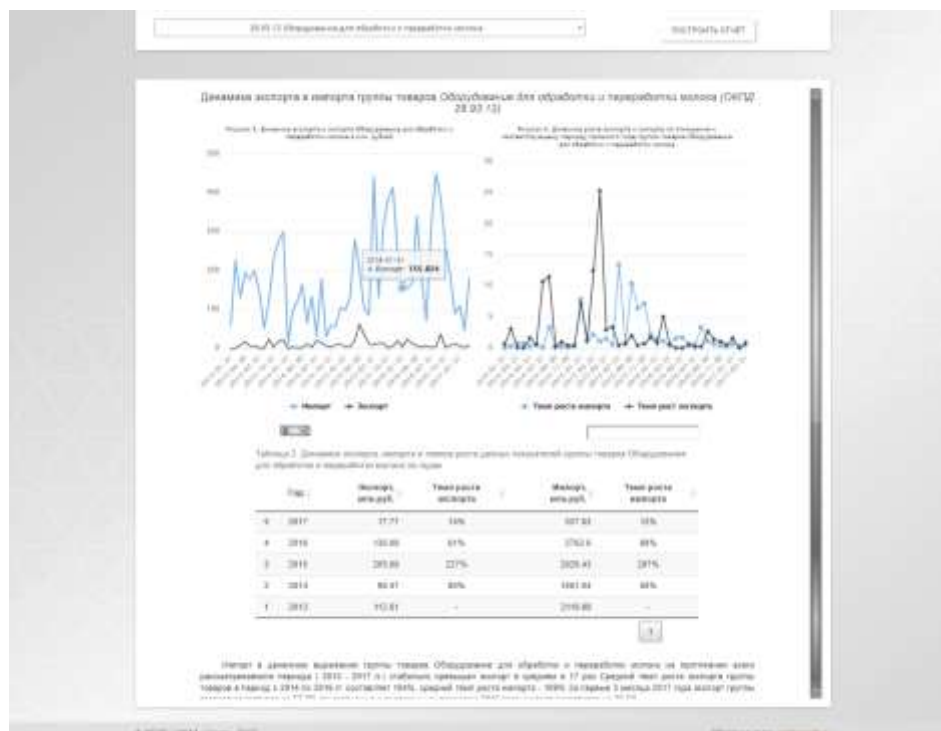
28.93.13 Оборудование для обработки и переработки молока

ПОСТРОИТЬ ОТЧЕТ

Динамика экспорта и импорта группы товаров Оборудование для обработки и переработки молока (ОКПД 28.93.13)

Рисунок 1. Динамика импорта и экспорта Оборудование для обработки и переработки молока в млн. рублей

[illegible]

2016-07-01
● Экспорт: 155.404

— Импорт — Экспорт

Рисунок 2. Динамика роста импорта и экспорта Оборудование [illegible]

— Темп роста импорта — Темп роста экспорта

Таблица 2. Динамика экспорта, импорта и темпов роста данных показателей группы товаров Оборудование для обработки и переработки молока по годам

| | Год | Экспорт, млн.руб. | Темп роста экспорта | Импорт, млн.руб. | Темп роста импорта |
|---|---|---|---|---|---|
| 5 | 2017 | 77.77 | 34% | 507.93 | 15% |
| 4 | 2016 | 130.80 | 51% | 3782.6 | 89% |
| 3 | 2015 | 285.89 | 227% | 2026.43 | 287% |
| 2 | 2014 | 86.47 | 80% | 1061.64 | 68% |
| 1 | 2013 | 112.61 | - | 2116.80 | - |

1

Импорт в денежном выражении группы товаров Оборудование для обработки и переработки молока на протяжении всего рассматриваемого периода ( 2013 - 2017 гг.) стабильно превышал экспорт в среднем в 17 раз Средний темп роста экспорта группы товаров в период с 2014 по 2016 гг составляет 164%, средний темп роста импорта - 169% За первые 3 месяца 2017 года экспорт группы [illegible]